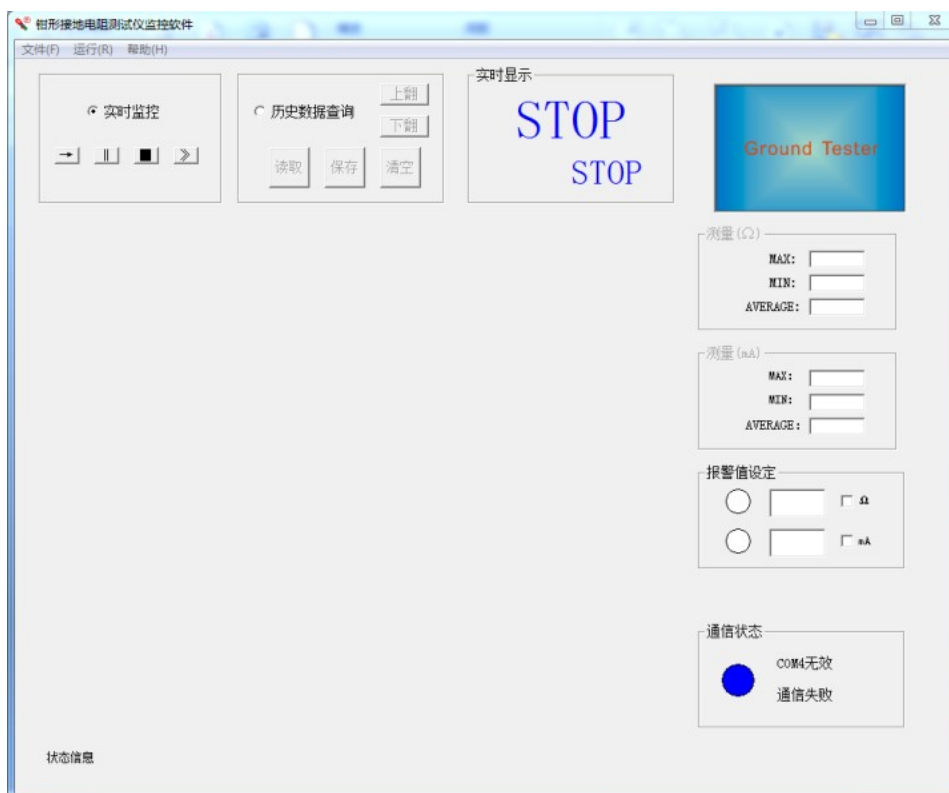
钳形接地电阻测试仪监控软件

文件(F) 运行(R) 帮助(H)

实时监控

历史数据查询 上翻 下翻

读取 保存 清空

实时显示

STOP

STOP

Ground Tester

测量(Ω)

MAX:

MIN:

AVERAGE:

测量(mA)

MAX:

MIN:

AVERAGE:

报警值设定

Ω

mA

通信状态

COM4无效

通信失败

状态信息